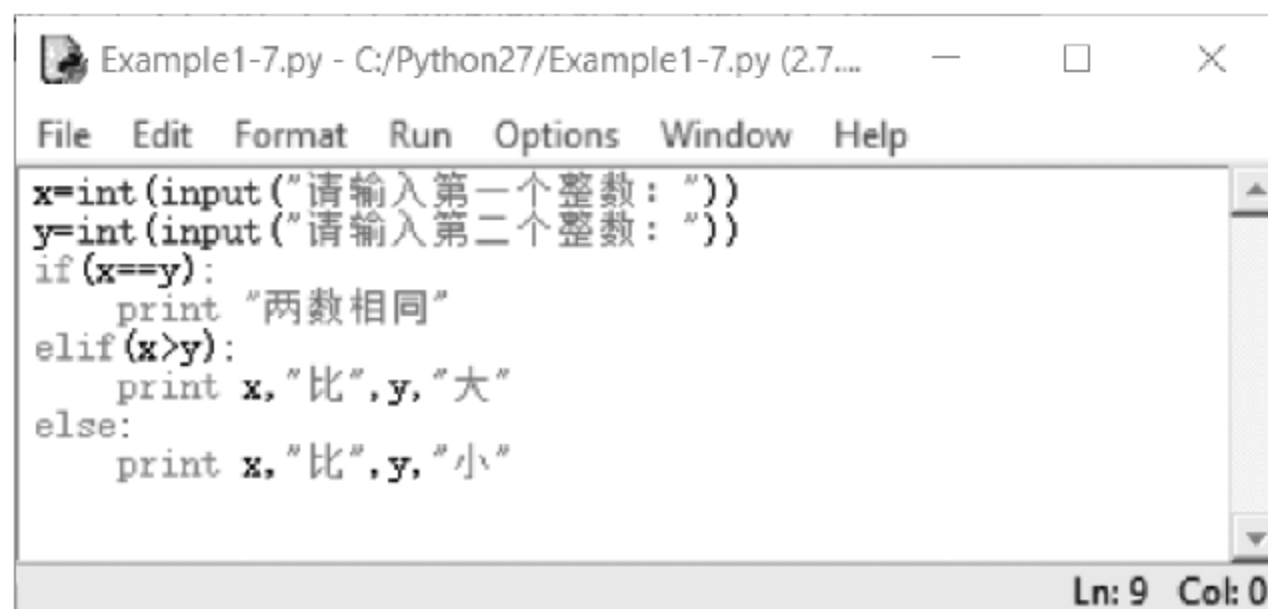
Example1-7.py - C:/Python27/Example1-7.py (2.7....

File Edit Format Run Options Window Help

x=int(input("请输入第一个整数: "))
y=int(input("请输入第二个整数: "))
if(x==y):
    print "两数相同"
elif(x>y):
    print x,"比",y,"大"
else:
    print x,"比",y,"小"

Ln: 9 Col: 0